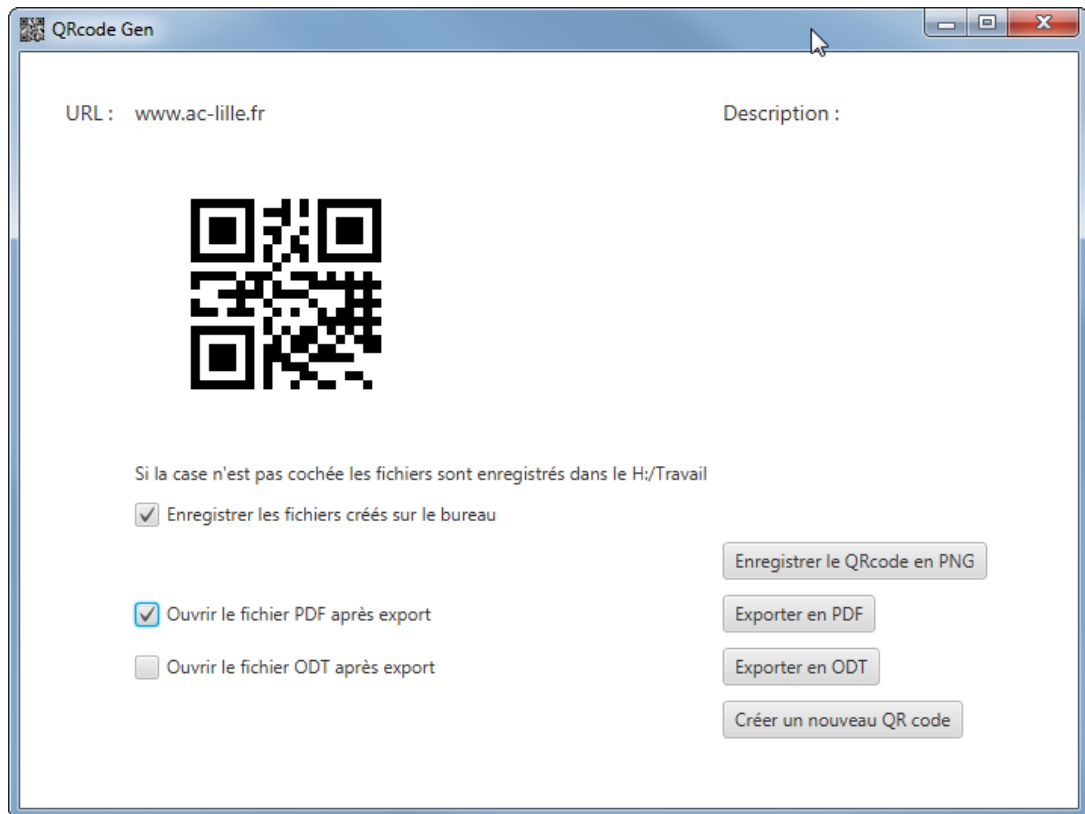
QRcode Gen

URL : www.ac-lille.fr

Description :

Si la case n'est pas cochée les fichiers sont enregistrés dans le H:/Travail

Enregistrer les fichiers créés sur le bureau

Enregistrer le QRcode en PNG

Ouvrir le fichier PDF après export

Exporter en PDF

Ouvrir le fichier ODT après export

Exporter en ODT

Créer un nouveau QR code